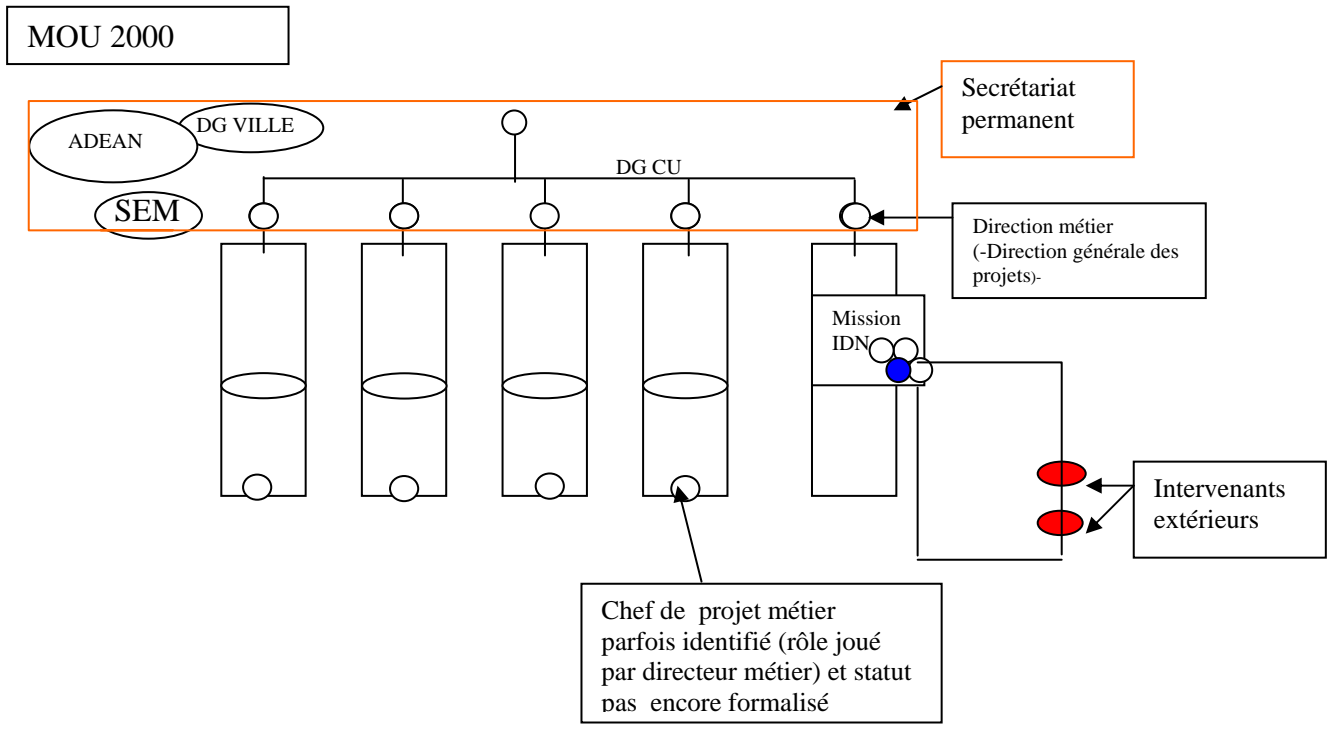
MOU 2000

Secrétariat permanent

ADEAN

DG VILLE

DG CU

SEM

Direction métier (-Direction générale des projets)-

Mission IDN

Intervenants extérieurs

Chef de projet métier parfois identifié (rôle joué par directeur métier) et statut pas encore formalisé